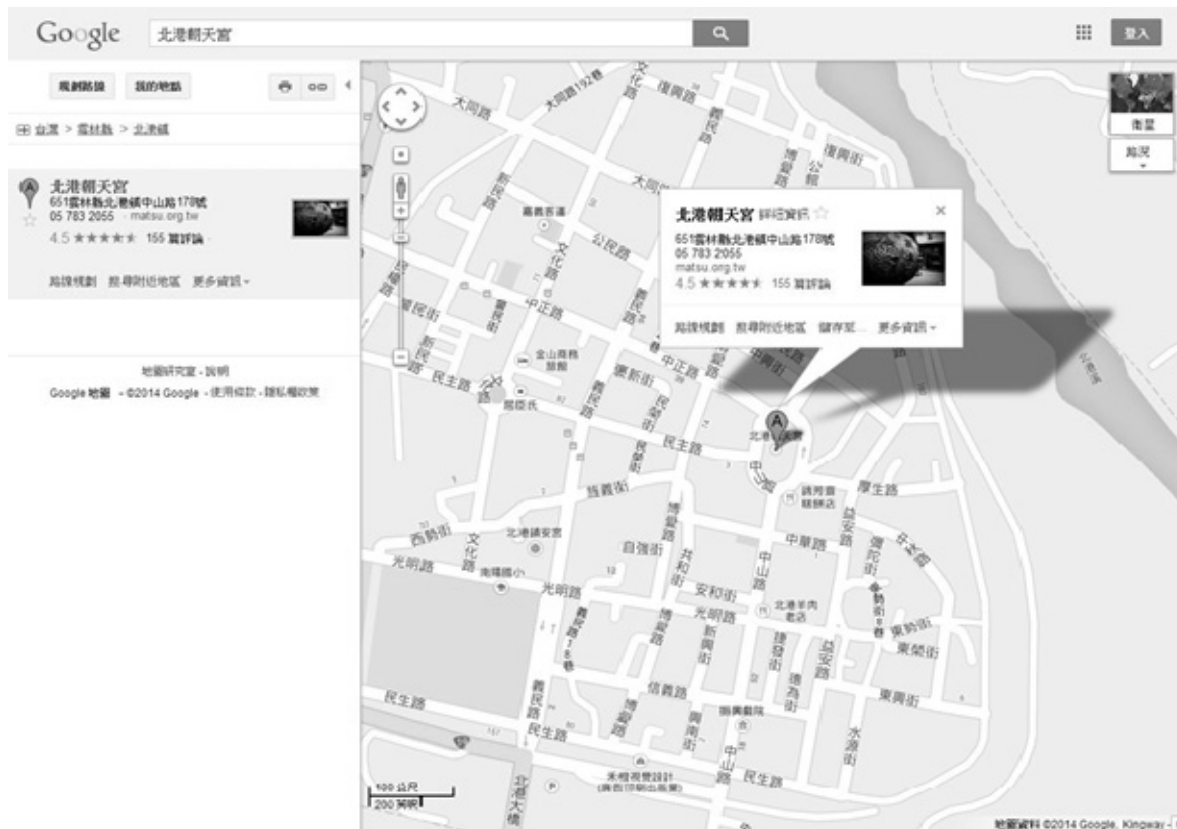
Google 北港朝天宮

登入

規劃路線 我的地點

台灣 > 雲林縣 > 北港鎮

北港朝天宮
651雲林縣北港鎮中山路178號
05 783 2055 · matsu.org.tw
4.5 ★★★★★ 155 篇評論

路線規劃 搜尋附近地區 更多資訊 ▾

地圖研究室 - 說明
Google 地圖 - ©2014 Google - 使用條款 - 隱私權政策

北港朝天宮 詳細資訊 ☆
651雲林縣北港鎮中山路178號
05 783 2055
matsu.org.tw
4.5 ★★★★★ 155 篇評論
路線規劃 搜尋附近地區 儲存至... 更多資訊 ▾

衛星
路況

大同路 大同路192巷 文化路 復興路 新民路 公園路 博愛路 公所 復興街 大同路 嘉義客運 新民路 文化路 公民路 中正路 新民路 華勝路 新民路 民主路 全山商務旅館 義民路 民主路 民主路 華勝路 中正路 中正路 新街 民主路 民生路 北港朝天宮 中山路 誠秀齋餅舖 厚生路 博愛街 西勢街 北港鎮公所 文化路 自強街 共和街 中山路 中華路 益安路 光明路 南陽國小 光明路 安和街 光明路 北港羊肉老店 彌陀街 新興街 博愛路 捷發街 益安路 東勢街 東榮街 德為街 民生路 信義路 博愛路 興南街 振興戲院 東興街 水源街 義民路 民生路 北港大橋 中山路 民生路 朱桓視覺設計 北港溪

100 公尺
200 英呎

地圖資料 ©2014 Google, Kingway